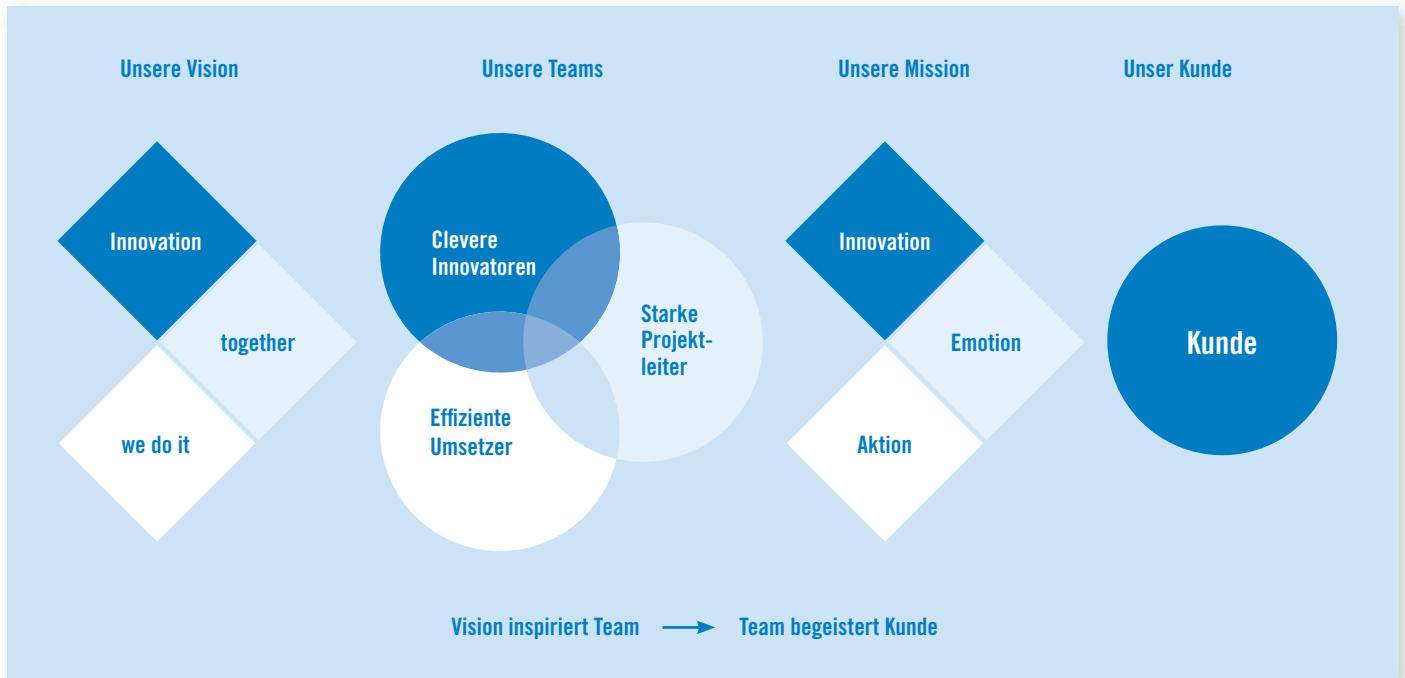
Unsere Vision

Innovation

together

we do it

Unsere Teams

Clevere Innovatoren

Starke Projektleiter

Effiziente Umsetzer

Unsere Mission

Innovation

Emotion

Aktion

Unser Kunde

Kunde

Vision inspiriert Team → Team begeistert Kunde